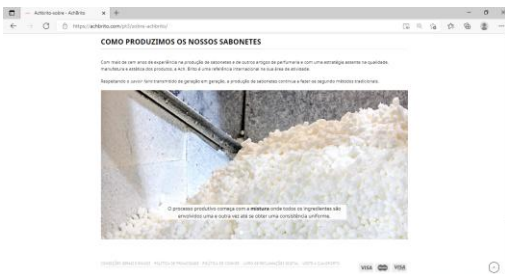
— Achbrito sobre - Achbrito × +

https://achbrito.com/pt/sobre-achbrito/

COMO PRODUZIMOS OS NOSSOS SABONETES

Com mais de cem anos de experiência na produção de sabonetes e de outros artigos de perfumaria e com uma estratégia assente na qualidade, manufatura e estética dos produtos, a Ach. Brito é uma referência internacional na sua área de atividade.

Respeitando o savoir faire transmitido de geração em geração, a produção de sabonetes continua a fazer-se segundo métodos tradicionais.

O processo produtivo começa com a mistura onde todos os ingredientes são envolvidos uma e outra vez até se obter uma consistência uniforme.

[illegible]

VISA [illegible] VISA